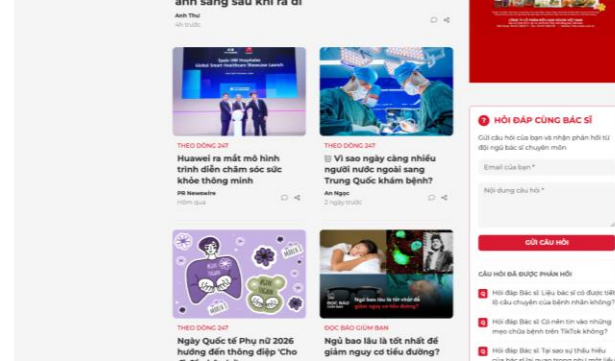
anh sáng sau khi ra đi
Anh Thư
4h trước

Spain HM Hospitales Global Smart Healthcare Showcase Launch

THEO DÒNG 24/7
Huawei ra mắt mô hình trình diễn chăm sóc sức khỏe thông minh
PR Newswire
Hôm qua

THEO DÒNG 24/7
Vì sao ngày càng nhiều người nước ngoài sang Trung Quốc khám bệnh?
An Ngọc
2 ngày trước

THEO DÒNG 24/7
Ngày Quốc tế Phụ nữ 2026 hướng đến thông điệp 'Cho

ĐỌC BÁO GIÙM BẠN
Ngủ bao lâu là tốt nhất để giảm nguy cơ tiểu đường?

HỎI ĐÁP CÙNG BÁC SĨ
Gửi câu hỏi của bạn và nhận phản hồi từ đội ngũ bác sĩ chuyên môn
Email của bạn *
Nội dung câu hỏi *
GỬI CÂU HỎI
CÂU HỎI ĐÃ ĐƯỢC PHẢN HỒI
Hỏi đáp Bác sĩ: Liệu bác sĩ có được tiết lộ câu chuyện của bệnh nhân không?
Hỏi đáp Bác sĩ: Có nên tin vào những mẹo chữa bệnh trên TikTok không?
Hỏi đáp Bác sĩ: Tại sao sự thấu hiểu